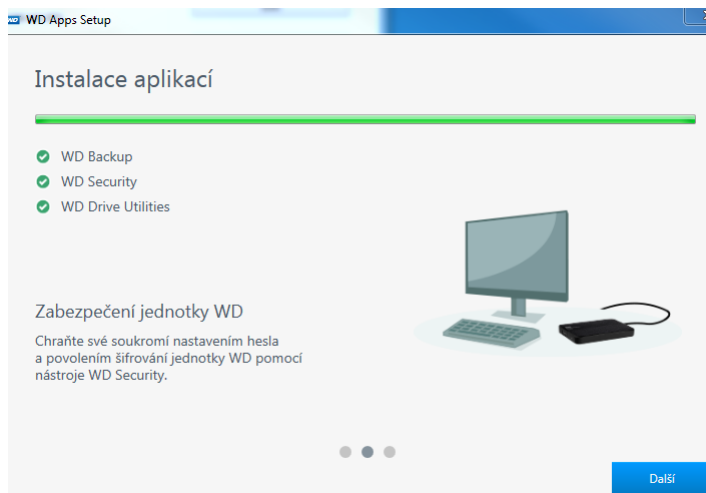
WD Apps Setup

Instalace aplikací

WD Backup
WD Security
WD Drive Utilities

Zabezpečení jednotky WD

Chraňte své soukromí nastavením hesla a povolením šifrování jednotky WD pomocí nástroje WD Security.

Další